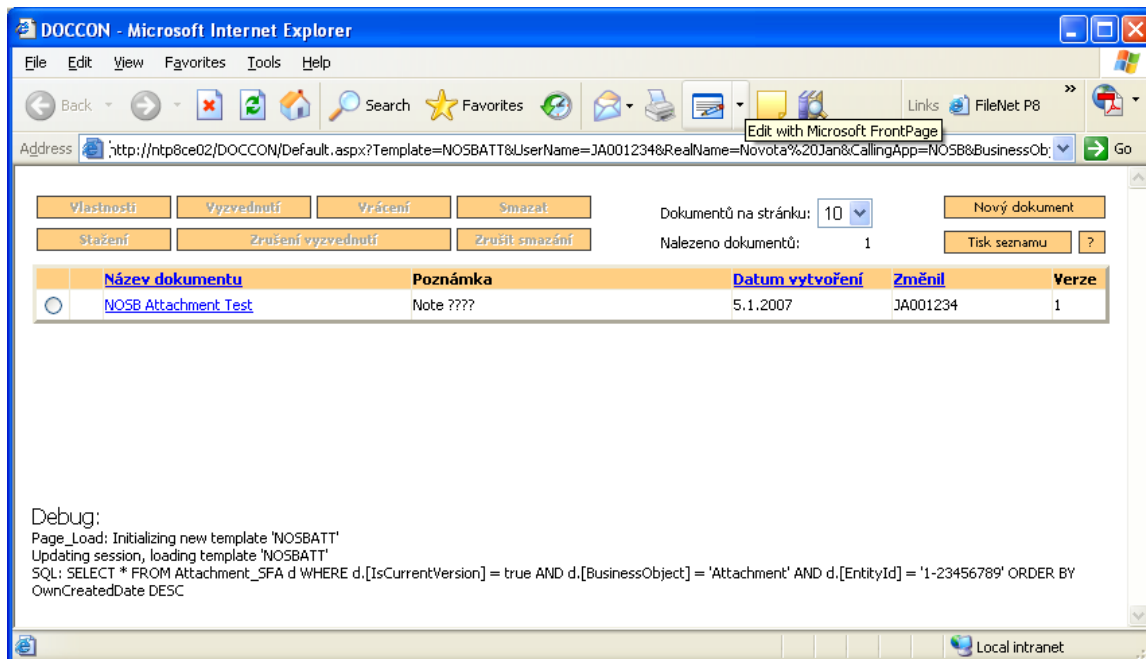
DOCCON - Microsoft Internet Explorer

File Edit View Favorites Tools Help

Back Search Favorites Links FileNet P8

Edit with Microsoft FrontPage

Address http://ntp8ce02/DOCCON/Default.aspx?Template=NOSBATT&UserName=JA001234&RealName=Novota%20Jan&CallingApp=NOSB&BusinessOb Go

Vlastnosti Vyzvednutí Vrácení Smazat
Stažení Zrušení vyzvednutí Zrušit smazání

Dokumentů na stránku: 10
Nalezeno dokumentů: 1

Nový dokument
Tisk seznamu ?

| | Název dokumentu | Poznámka | Datum vytvoření | Změnil | Verze |
|---|---|---|---|---|---|
| ○ | NOSB Attachment Test | Note ???? | 5.1.2007 | JA001234 | 1 |

Debug:
Page_Load: Initializing new template 'NOSBATT'
Updating session, loading template 'NOSBATT'
SQL: SELECT * FROM Attachment_SFA d WHERE d.[IsCurrentVersion] = true AND d.[BusinessObject] = 'Attachment' AND d.[EntityId] = '1-23456789' ORDER BY OwnCreatedDate DESC

Local intranet